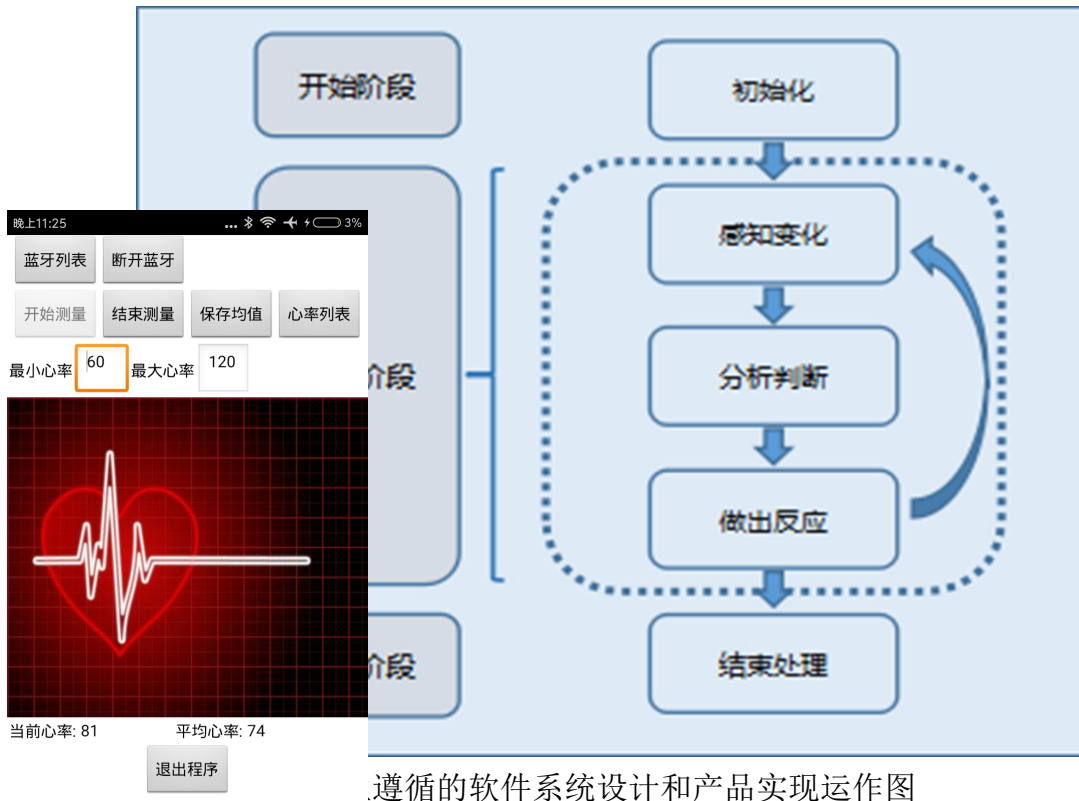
开始阶段

阶段

阶段

初始化

感知变化

分析判断

做出反应

结束处理

晚上11:25

3%

蓝牙列表

断开蓝牙

开始测量

结束测量

保存均值

心率列表

最小心率 60 最大心率 120

当前心率: 81

平均心率: 74

退出程序

遵循的软件系统设计和产品实现运作图